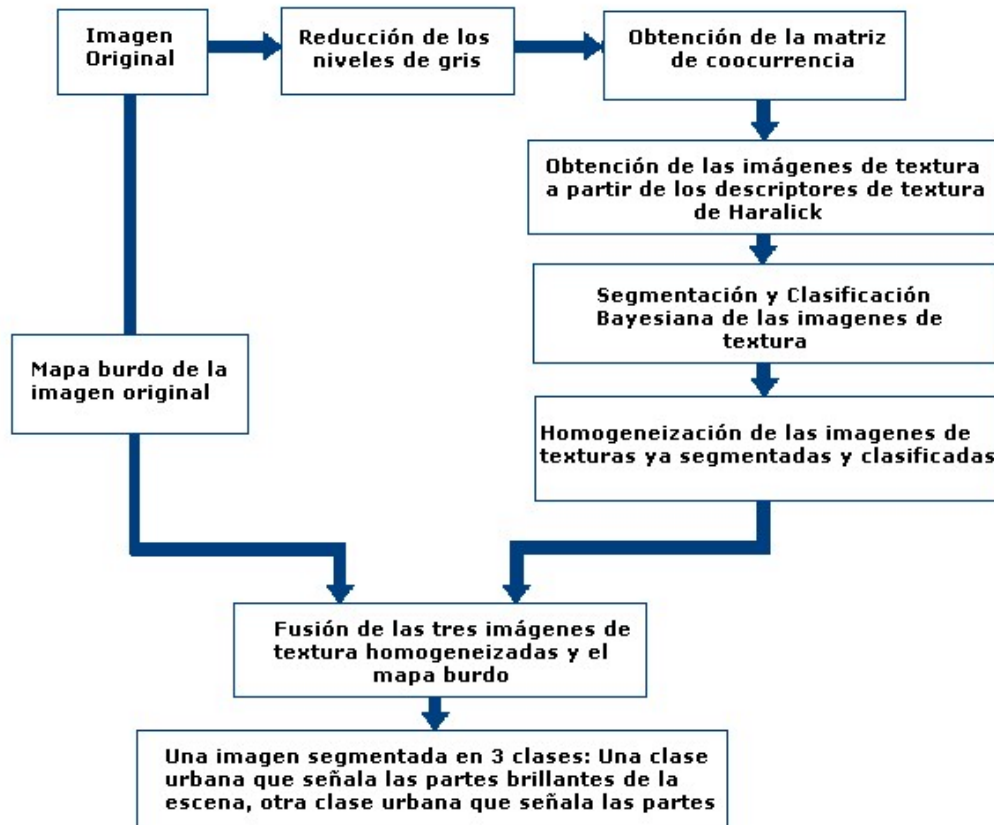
Imagen Original

Reducción de los niveles de gris

Obtención de la matriz de coocurrencia

Obtención de las imágenes de textura a partir de los descriptores de textura de Haralick

Segmentación y Clasificación Bayesiana de las imagenes de textura

Mapa burdo de la imagen original

Homogeneización de las imagenes de texturas ya segmentadas y clasificadas

Fusión de las tres imágenes de textura homogeneizadas y el mapa burdo

Una imagen segmentada en 3 clases: Una clase urbana que señala las partes brillantes de la escena, otra clase urbana que señala las partes